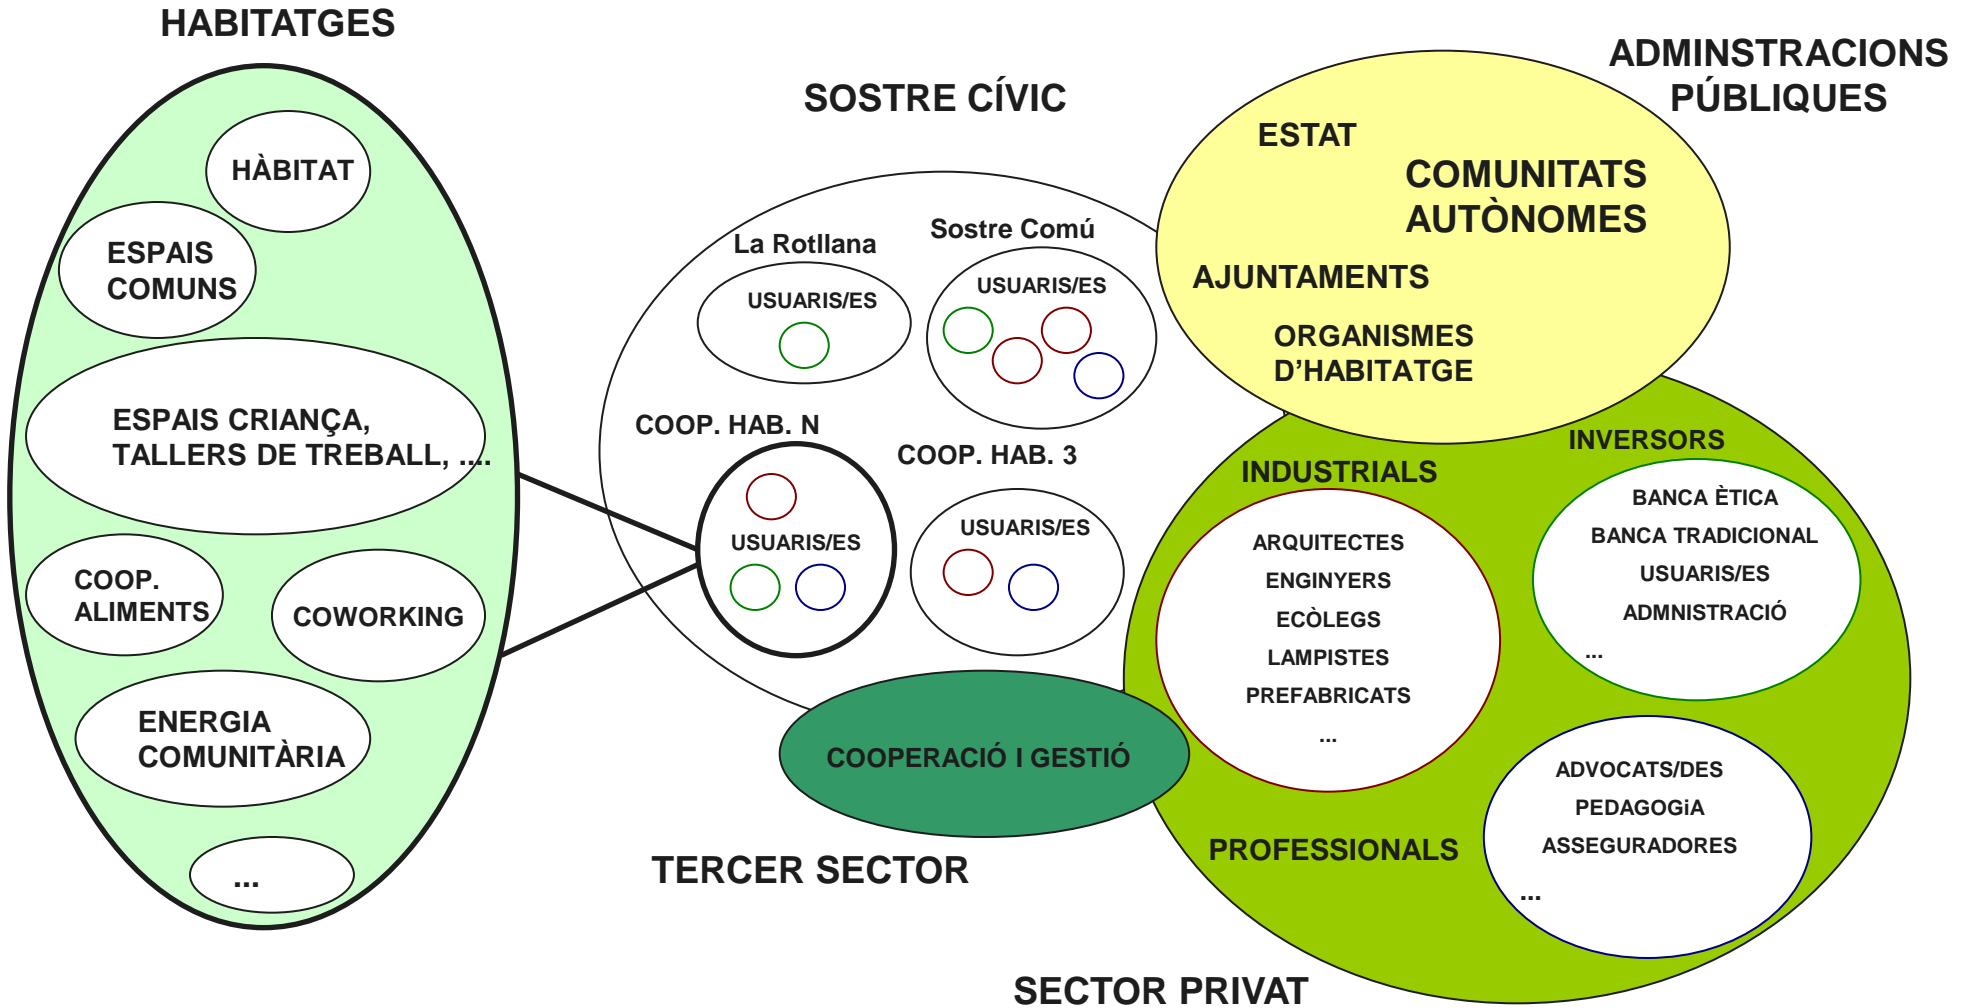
HABITATGES

HÀBITAT

ESPAIS COMUNS

ESPAIS CRIANÇA, TALLERS DE TREBALL, ….

COOP. ALIMENTS

COWORKING

ENERGIA COMUNITÀRIA

...

SOSTRE CÍVIC

La Rotllana

USUARIS/ES

Sostre Comú

USUARIS/ES

COOP. HAB. N

USUARIS/ES

COOP. HAB. 3

USUARIS/ES

COOPERACIÓ I GESTIÓ

TERCER SECTOR

ADMINSTRACIONS PÚBLIQUES

ESTAT

COMUNITATS AUTÒNOMES

AJUNTAMENTS

ORGANISMES D'HABITATGE

INDUSTRIALS

ARQUITECTES
ENGINYERS
ECÒLEGS
LAMPISTES
PREFABRICATS
...

INVERSORS

BANCA ÈTICA
BANCA TRADICIONAL
USUARIS/ES
ADMNISTRACIÓ
...

PROFESSIONALS

ADVOCATS/DES
PEDAGOGiA
ASSEGURADORES
...

SECTOR PRIVAT